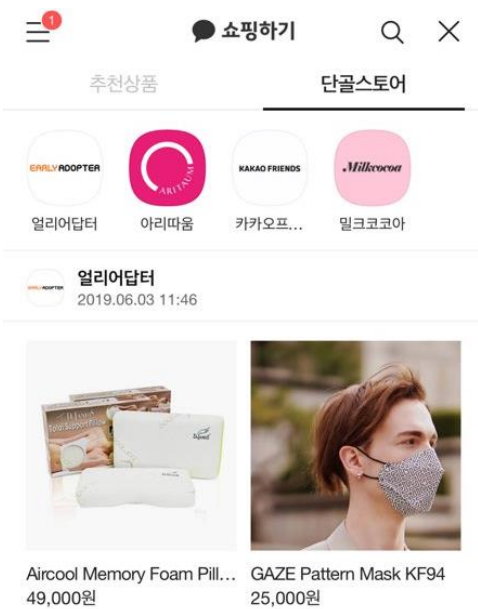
1

쇼핑하기

추천상품

단골스토어

EARLY ADOPTER

ARITAUM

KAKAO FRIENDS

Milkcocoa

얼리어답터

아리따움

카카오프...

밀크코코아

EARLY ADOPTER

얼리어답터

2019.06.03 11:46

Total Support Pillow

Aircool Memory Foam Pill...

49,000원

GAZE Pattern Mask KF94

25,000원